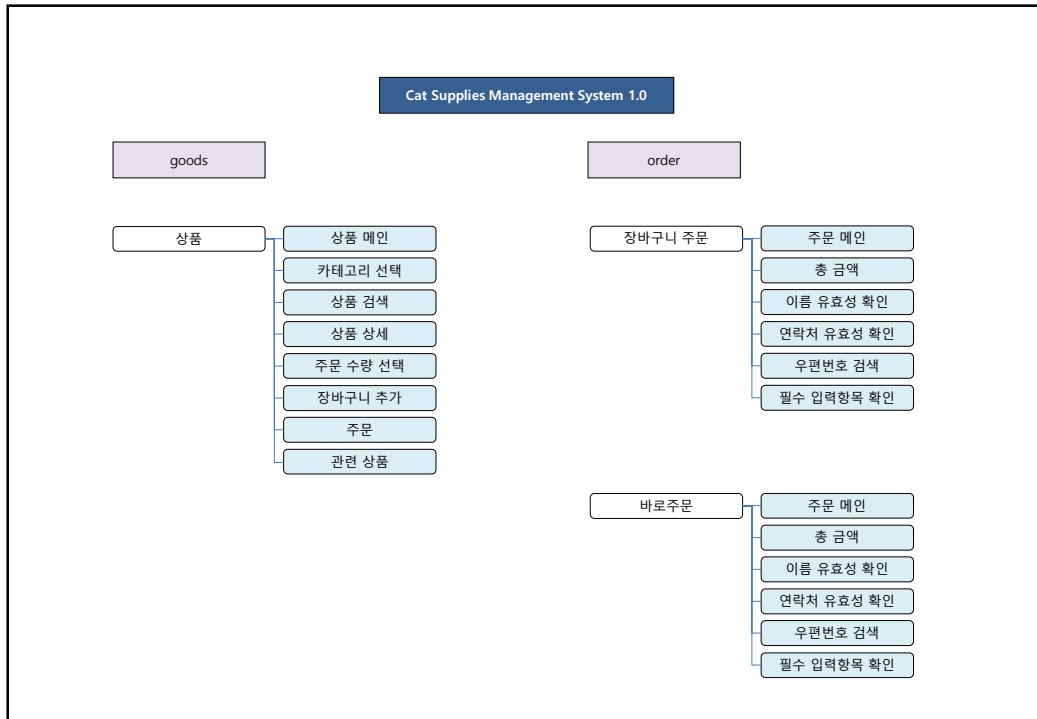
Cat Supplies Management System 1.0

goods

상품

상품 메인

카테고리 선택

상품 검색

상품 상세

주문 수량 선택

장바구니 추가

주문

관련 상품

order

장바구니 주문

주문 메인

총 금액

이름 유효성 확인

연락처 유효성 확인

우편번호 검색

필수 입력항목 확인

바로주문

주문 메인

총 금액

이름 유효성 확인

연락처 유효성 확인

우편번호 검색

필수 입력항목 확인